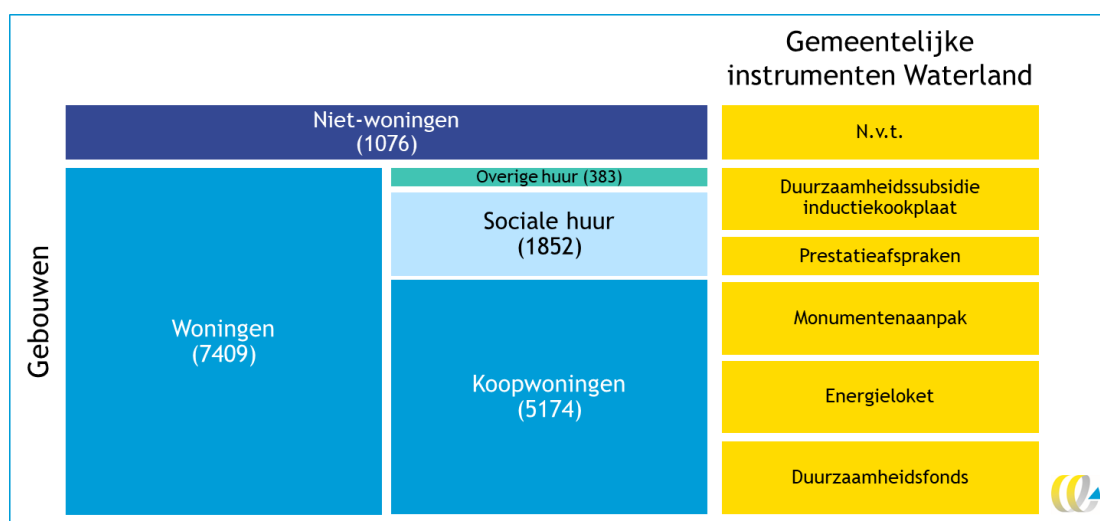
Gemeentelijke instrumenten Waterland

Gebouwen

Niet-woningen
(1076)

N.v.t.

Woningen
(7409)

Overige huur (383)

Sociale huur
(1852)

Koopwoningen
(5174)

Duurzaamheidssubsidie inductiekookplaat

Prestatieafspraken

Monumentenaanpak

Energieloket

Duurzaamheidsfonds